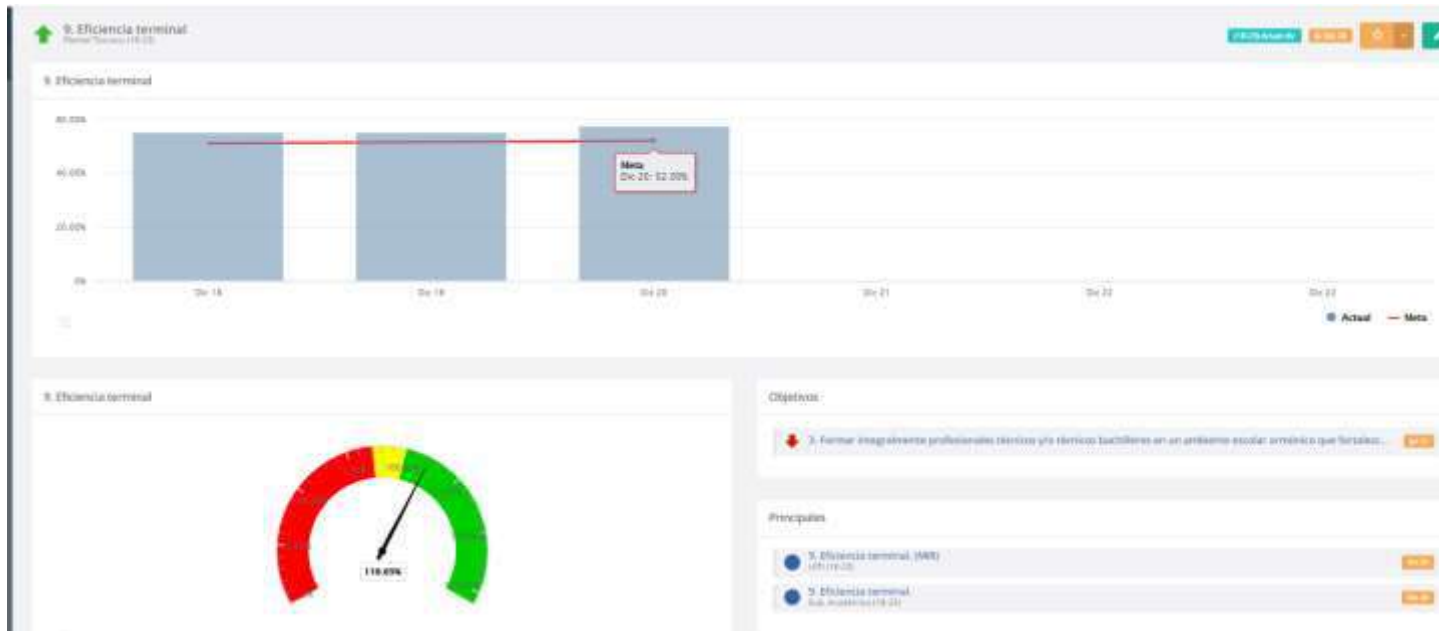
9. Eficiencia terminal
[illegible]

9. Eficiencia terminal

60.00%
40.00%
20.00%
0%

Dic 18
Dic 19
Dic 20
Dic 21
Dic 22
Dic 23

Meta
Dic 20: 52.00%

Actual — Meta

9. Eficiencia terminal

119.69%

Objetivos

3. Formar integralmente profesionales técnicos y/o técnicos bachilleres en un ambiente escolar armónico que fortalezc...

Principales

9. Eficiencia terminal. (MIR)
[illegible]

9. Eficiencia terminal
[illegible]